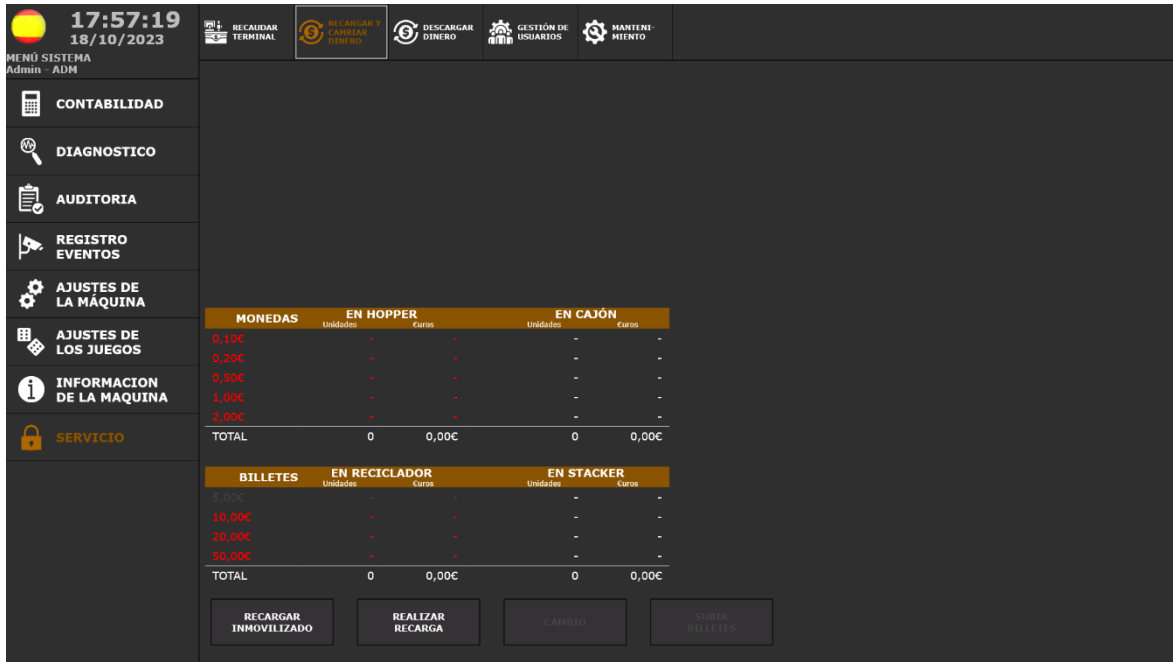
17:57:19
18/10/2023
MENÚ SISTEMA
Admin - ADM

CONTABILIDAD
DIAGNOSTICO
AUDITORIA
REGISTRO EVENTOS
AJUSTES DE LA MÁQUINA
AJUSTES DE LOS JUEGOS
INFORMACION DE LA MAQUINA
SERVICIO

RECAUDAR TERMINAL
RECARGAR Y CAMBIAR DINERO
DESCARGAR DINERO
GESTIÓN DE USUARIOS
MANTENIMIENTO

| MONEDAS | EN HOPPER Unidades | Euros | EN CAJÓN Unidades | Euros |
|---|---|---|---|---|
| 0,10€ | - | - | - | - |
| 0,20€ | - | - | - | - |
| 0,50€ | - | - | - | - |
| 1,00€ | - | - | - | - |
| 2,00€ | - | - | - | - |
| TOTAL | 0 | 0,00€ | 0 | 0,00€ |

| BILLETES | EN RECICLADOR Unidades | Euros | EN STACKER Unidades | Euros |
|---|---|---|---|---|
| 5,00€ | - | - | - | - |
| 10,00€ | - | - | - | - |
| 20,00€ | - | - | - | - |
| 50,00€ | - | - | - | - |
| TOTAL | 0 | 0,00€ | 0 | 0,00€ |

RECARGAR INMOVILIZADO
REALIZAR RECARGA
CAMBIO
SUBIR BILLETES